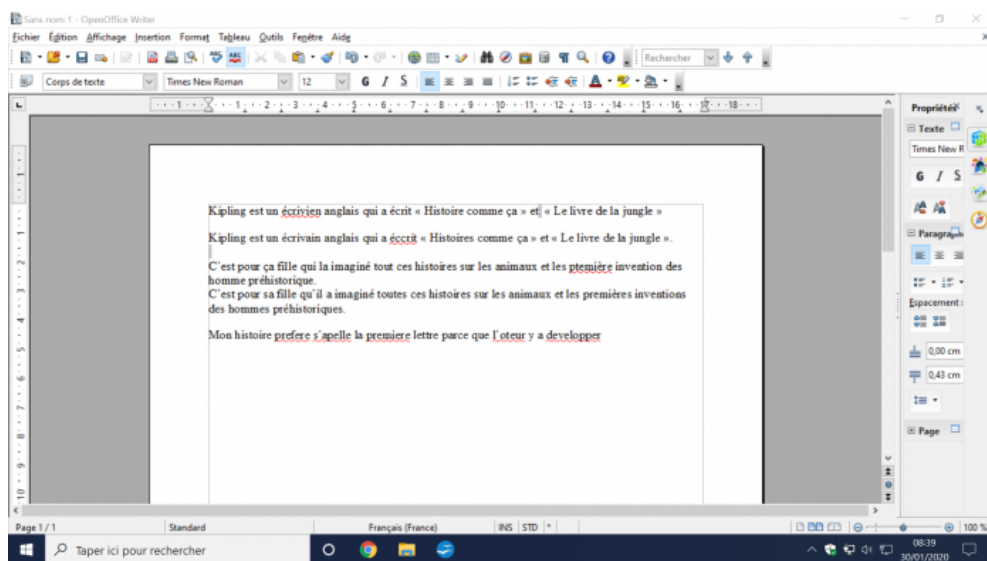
Sans nom 1 - OpenOffice Writer

Fichier Édition Affichage Insertion Format Tableau Outils Fenêtre Aide

Rechercher

Corps de texte | Times New Roman | 12

Propriétés

Texte

Times New R

Paragraphe

Espacement :

0,00 cm

0,43 cm

Page

Kipling est un écriyien anglais qui a écrit « Histoire comme ça » et « Le livre de la jungle »

Kipling est un écrivain anglais qui a éccrit « Histoires comme ça » et « Le livre de la jungle ».

C'est pour ça fille qui la imaginé tout ces histoires sur les animaux et les ptemière invention des homme préhistorique.
C'est pour sa fille qu'il a imaginé toutes ces histoires sur les animaux et les premières inventions des hommes préhistoriques.

Mon histoire prefere s'apelle la premiere lettre parce que l'oteur y a developper

Page 1 / 1 | Standard | Français (France) | INS | STD | 100 %

Taper ici pour rechercher

08:39
30/01/2020